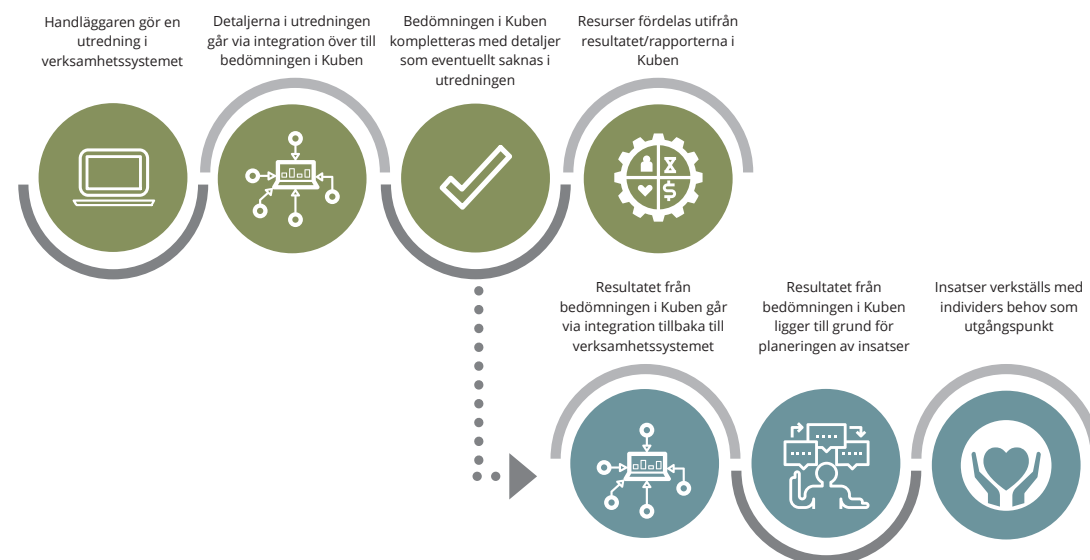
Handläggaren gör en utredning i verksamhetssystemet

Detaljerna i utredningen går via integration över till bedömningen i Kuben

Bedömningen i Kuben kompletteras med detaljer som eventuellt saknas i utredningen

Resurser fördelas utifrån resultatet/rapporterna i Kuben

Resultatet från bedömningen i Kuben går via integration tillbaka till verksamhetssystemet

Resultatet från bedömningen i Kuben ligger till grund för planeringen av insatser

Insatser verkställs med individers behov som utgångspunkt